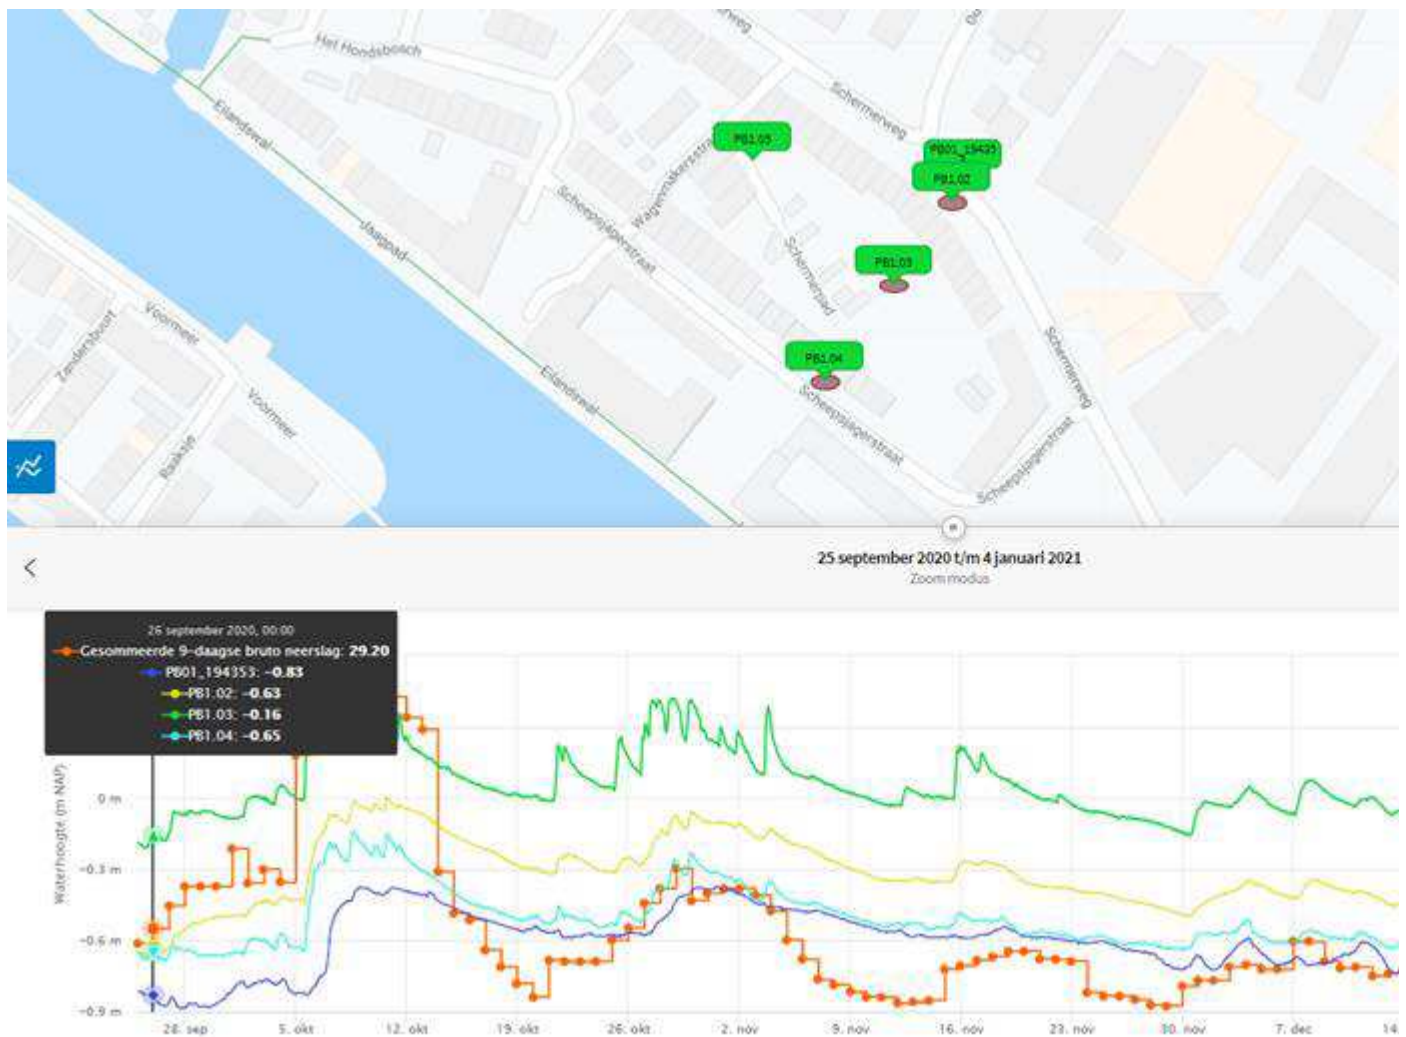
Het Hondsbosch
Elandswal
Jaagpad
Scheepsjagerstraat
Wagenmakersstr
Schermerweg
Schermerpad
PB1.05
PB01_19435
PB1.02
PB1.03
PB1.04
Voormeer
Zandershoef
Raskaje
Elandswal
Scheepsjagerstraat
Schermerweg
Scheepsjagerstraat

25 september 2020 t/m 4 januari 2021
Zoom modus

26 september 2020, 00:00
Gesommeerde 9-daagse bruto neerslag: 29.20
PB01_194353: -0.83
PB1.02: -0.63
PB1.03: -0.16
PB1.04: -0.65

Waterhoogte (m NAP)
0 m
-0.3 m
-0.6 m
-0.9 m
28. sep
5. okt
12. okt
19. okt
26. okt
2. nov
9. nov
16. nov
23. nov
30. nov
7. dec
14